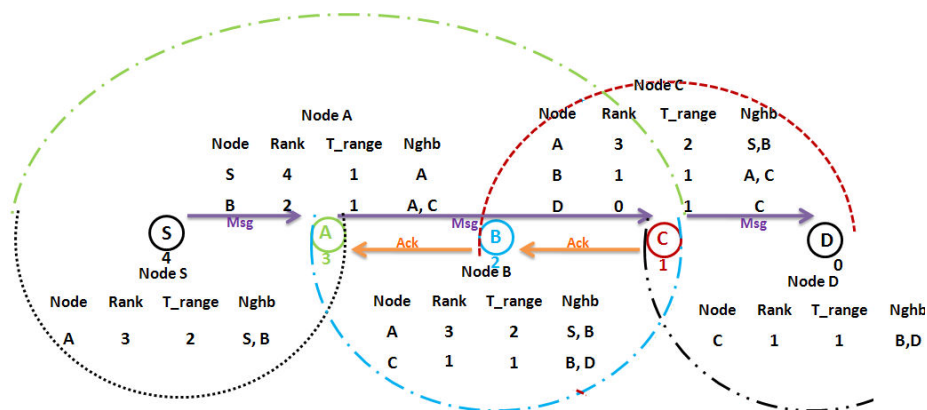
Node A

| Node | Rank | T_range | Nghb |
|---|---|---|---|
| S | 4 | 1 | A |
| B | 2 | 1 | A, C |

Node C

| Node | Rank | T_range | Nghb |
|---|---|---|---|
| A | 3 | 2 | S,B |
| B | 1 | 1 | A, C |
| D | 0 | 1 | C |

S 4 Msg A 3 Msg B 2 Ack Ack C 1 Msg D 0

Node S

| Node | Rank | T_range | Nghb |
|---|---|---|---|
| A | 3 | 2 | S, B |

Node B

| Node | Rank | T_range | Nghb |
|---|---|---|---|
| A | 3 | 2 | S, B |
| C | 1 | 1 | B, D |

Node D

| Node | Rank | T_range | Nghb |
|---|---|---|---|
| C | 1 | 1 | B,D |